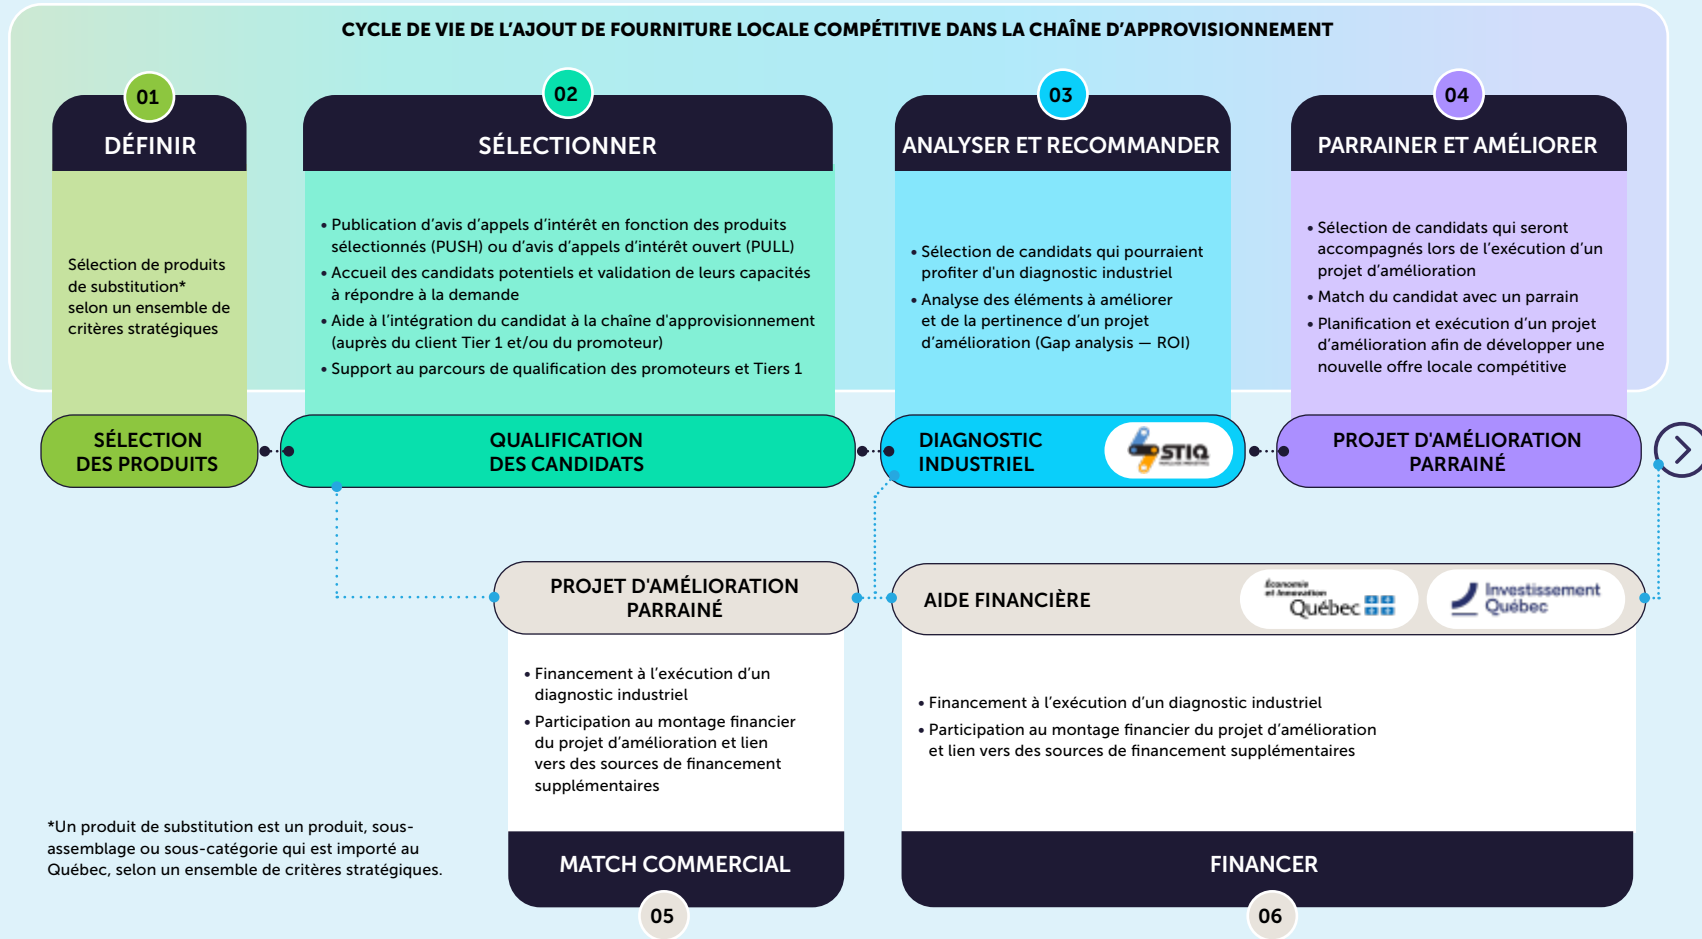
CYCLE DE VIE DE L'AJOUT DE FOURNITURE LOCALE COMPÉTITIVE DANS LA CHAÎNE D'APPROVISIONNEMENT

01
DÉFINIR

Sélection de produits de substitution* selon un ensemble de critères stratégiques

SÉLECTION DES PRODUITS

02
SÉLECTIONNER

• Publication d'avis d'appels d'intérêt en fonction des produits sélectionnés (PUSH) ou d'avis d'appels d'intérêt ouvert (PULL)
• Accueil des candidats potentiels et validation de leurs capacités à répondre à la demande
• Aide à l'intégration du candidat à la chaîne d'approvisionnement (auprès du client Tier 1 et/ou du promoteur)
• Support au parcours de qualification des promoteurs et Tiers 1

QUALIFICATION DES CANDIDATS

03
ANALYSER ET RECOMMANDER

• Sélection de candidats qui pourraient profiter d'un diagnostic industriel
• Analyse des éléments à améliorer et de la pertinence d'un projet d'amélioration (Gap analysis — ROI)

DIAGNOSTIC INDUSTRIEL
STIQ

04
PARRAINER ET AMÉLIORER

• Sélection de candidats qui seront accompagnés lors de l'exécution d'un projet d'amélioration
• Match du candidat avec un parrain
• Planification et exécution d'un projet d'amélioration afin de développer une nouvelle offre locale compétitive

PROJET D'AMÉLIORATION PARRAINÉ

PROJET D'AMÉLIORATION PARRAINÉ

• Financement à l'exécution d'un diagnostic industriel
• Participation au montage financier du projet d'amélioration et lien vers des sources de financement supplémentaires

MATCH COMMERCIAL
05

AIDE FINANCIÈRE
Économie et Innovation Québec
Investissement Québec

• Financement à l'exécution d'un diagnostic industriel
• Participation au montage financier du projet d'amélioration et lien vers des sources de financement supplémentaires

FINANCER
06

*Un produit de substitution est un produit, sous-assemblage ou sous-catégorie qui est importé au Québec, selon un ensemble de critères stratégiques.